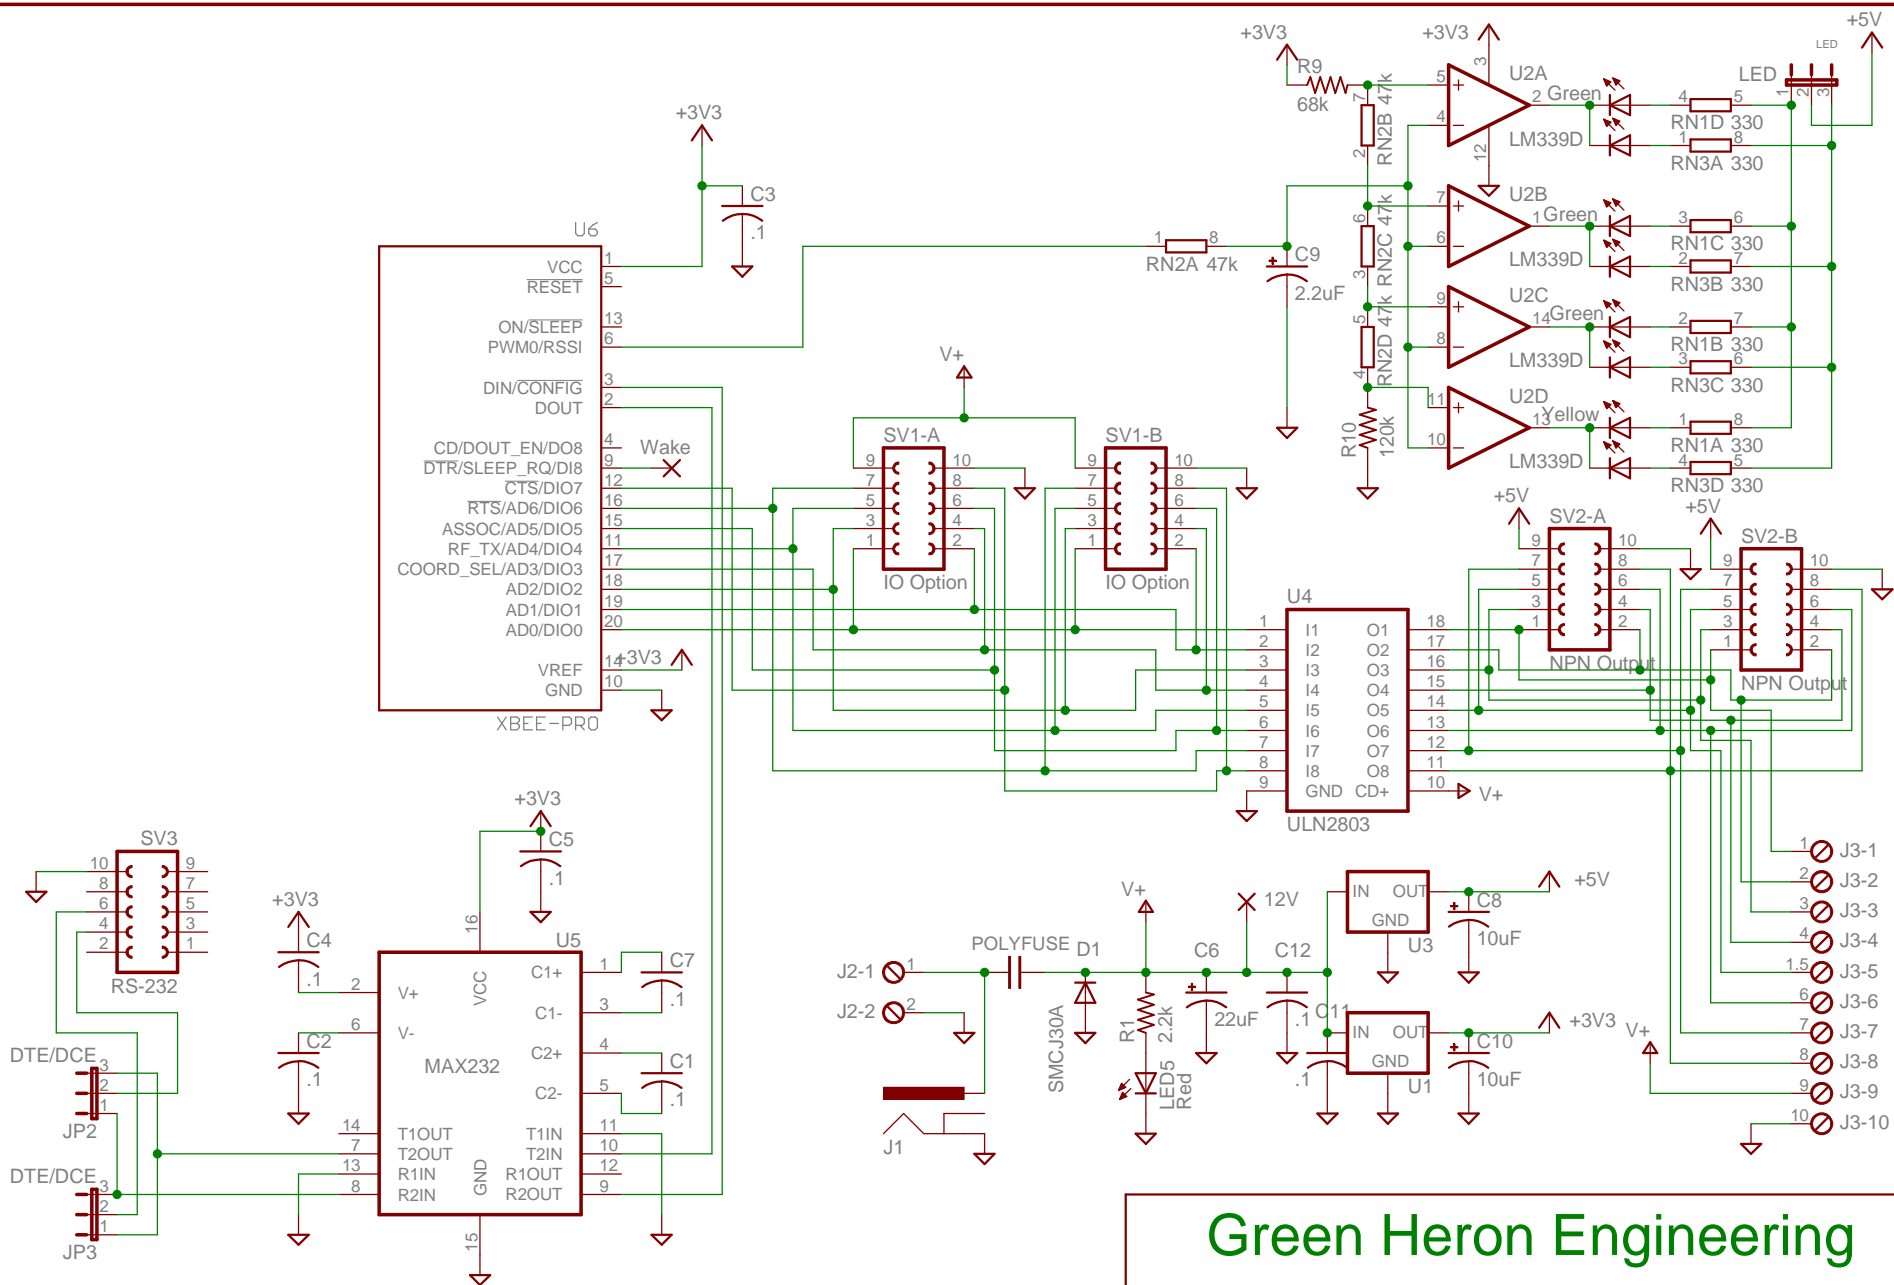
+3V3
+3V3
+5V
LED
R9
68k
5
3
U2A
7
RN2B 47k
2 Green
LED
4
5
1 2 3
4
RN1D 330
LM339D
1
8
2
12
RN3A 330
U2B
6
7
1 Green
3
6
RN2C 47k
6
RN1C 330
LM339D
2
7
3
RN3B 330
U2C
5
9
14 Green
2
7
RN2D 47k
8
RN1B 330
LM339D
3
6
4
RN3C 330
U2D
11
13 Yellow
1
8
R10 120k
10
RN1A 330
LM339D
4
5
RN3D 330
+3V3
C3
.1
U6
1
8
RN2A 47k
C9
2.2uF
VCC 1
RESET 5
ON/SLEEP 13
PWM0/RSSI 6
DIN/CONFIG 3
DOUT 2
CD/DOUT_EN/DO8 4
DTR/SLEEP_RQ/DI8 9
Wake
CTS/DIO7 12
RTS/AD6/DIO6 16
ASSOC/AD5/DIO5 15
RF_TX/AD4/DIO4 11
COORD_SEL/AD3/DIO3 17
AD2/DIO2 18
AD1/DIO1 19
AD0/DIO0 20
VREF 14
+3V3
GND 10
XBEE-PRO
V+
SV1-A
9 10
7 8
5 6
3 4
1 2
IO Option
SV1-B
9 10
7 8
5 6
3 4
1 2
IO Option
+5V
SV2-A
9 10
7 8
5 6
3 4
1 2
NPN Output
+5V
SV2-B
9 10
7 8
5 6
3 4
1 2
NPN Output
U4
1 I1 O1 18
2 I2 O2 17
3 I3 O3 16
4 I4 O4 15
5 I5 O5 14
6 I6 O6 13
7 I7 O7 12
8 I8 O8 11
9 GND CD+ 10
V+
ULN2803
J3-1
J3-2
J3-3
J3-4
J3-5
J3-6
J3-7
J3-8
J3-9
J3-10
SV3
10 9
8 7
6 5
4 3
2 1
RS-232
+3V3
C5
.1
+3V3
C4
.1
16
U5
V+ 2
VCC
C1+ 1
C7
.1
V- 6
C1- 3
C2
.1
MAX232
C2+ 4
C1
.1
C2- 5
DTE/DCE
3
2
1
JP2
T1OUT 14
T2OUT 7
R1IN 13
R2IN 8
GND
T1IN 11
T2IN 10
R1OUT 12
R2OUT 9
DTE/DCE
3
2
1
JP3
15
V+
12V
IN OUT
GND
U3
+5V
C8
10uF
POLYFUSE
D1
C6
C12
J2-1
1
J2-2
2
SMCJ30A
R1 2.2k
22uF
.1
C11
IN OUT
GND
U1
.1
+3V3
C10
10uF
V+
LED5 Red
J1
Green Heron Engineering